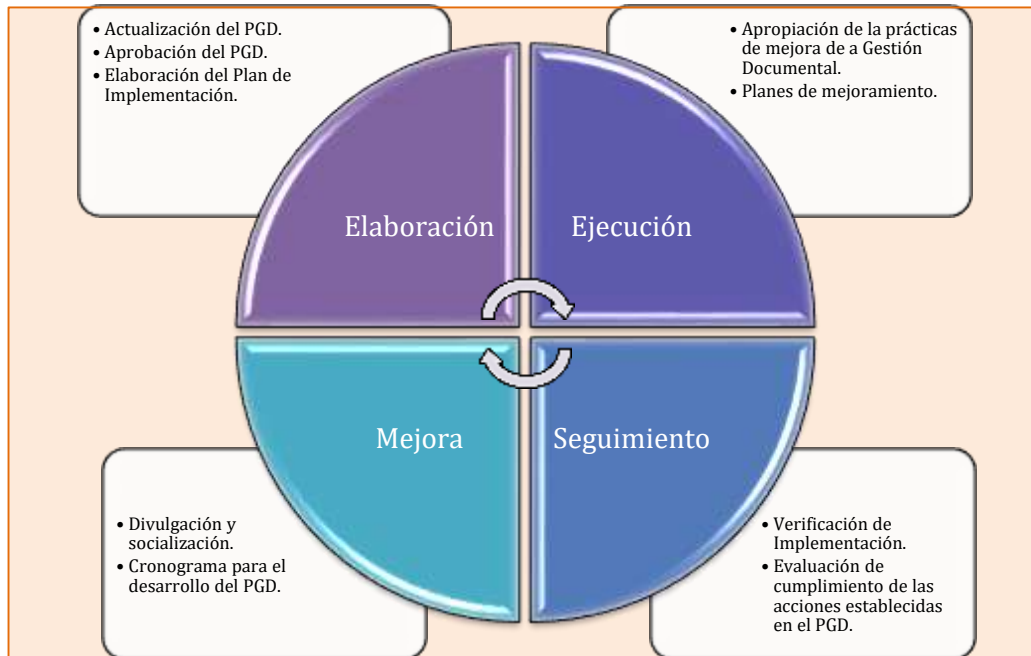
• Actualización del PGD.
• Aprobación del PGD.
• Elaboración del Plan de Implementación.

• Apropiación de la prácticas de mejora de a Gestión Documental.
• Planes de mejoramiento.

Elaboración

Ejecución

Mejora

Seguimiento

• Divulgación y socialización.
• Cronograma para el desarrollo del PGD.

• Verificación de Implementación.
• Evaluación de cumplimiento de las acciones establecidas en el PGD.